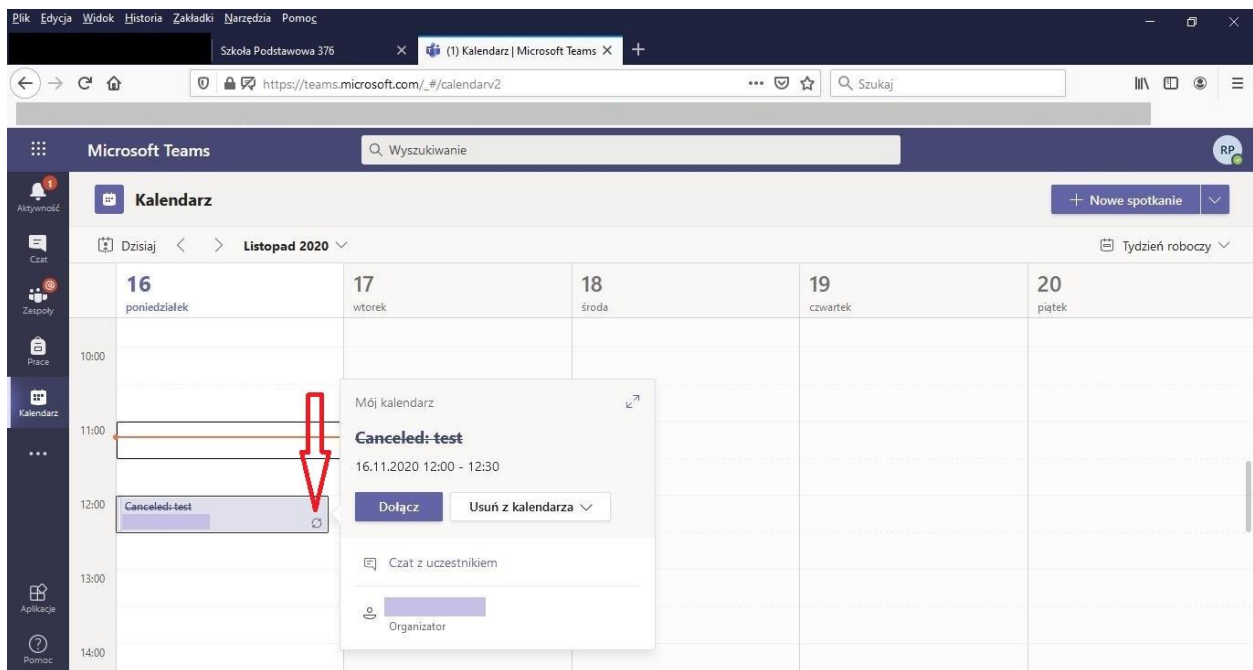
Plik Edycja Widok Historia Zakładki Narzędzia Pomoc

Szkoła Podstawowa 376 ×
(1) Kalendarz | Microsoft Teams ×
+

https://teams.microsoft.com/_#/calendarv2
···
Szukaj

Microsoft Teams
Wyszukiwanie
RP

1
Aktywność
Czat
Zespoły
Prace
Kalendarz
···
Aplikacje
Pomoc

Kalendarz
+ Nowe spotkanie

Dzisiaj < > Listopad 2020
Tydzień roboczy

16 poniedziałek
17 wtorek
18 środa
19 czwartek
20 piątek

10:00
11:00
12:00
13:00
14:00

~~Canceled: test~~

Mój kalendarz
~~Canceled: test~~
16.11.2020 12:00 - 12:30
Dołącz
Usuń z kalendarza
Czat z uczestnikiem
Organizator